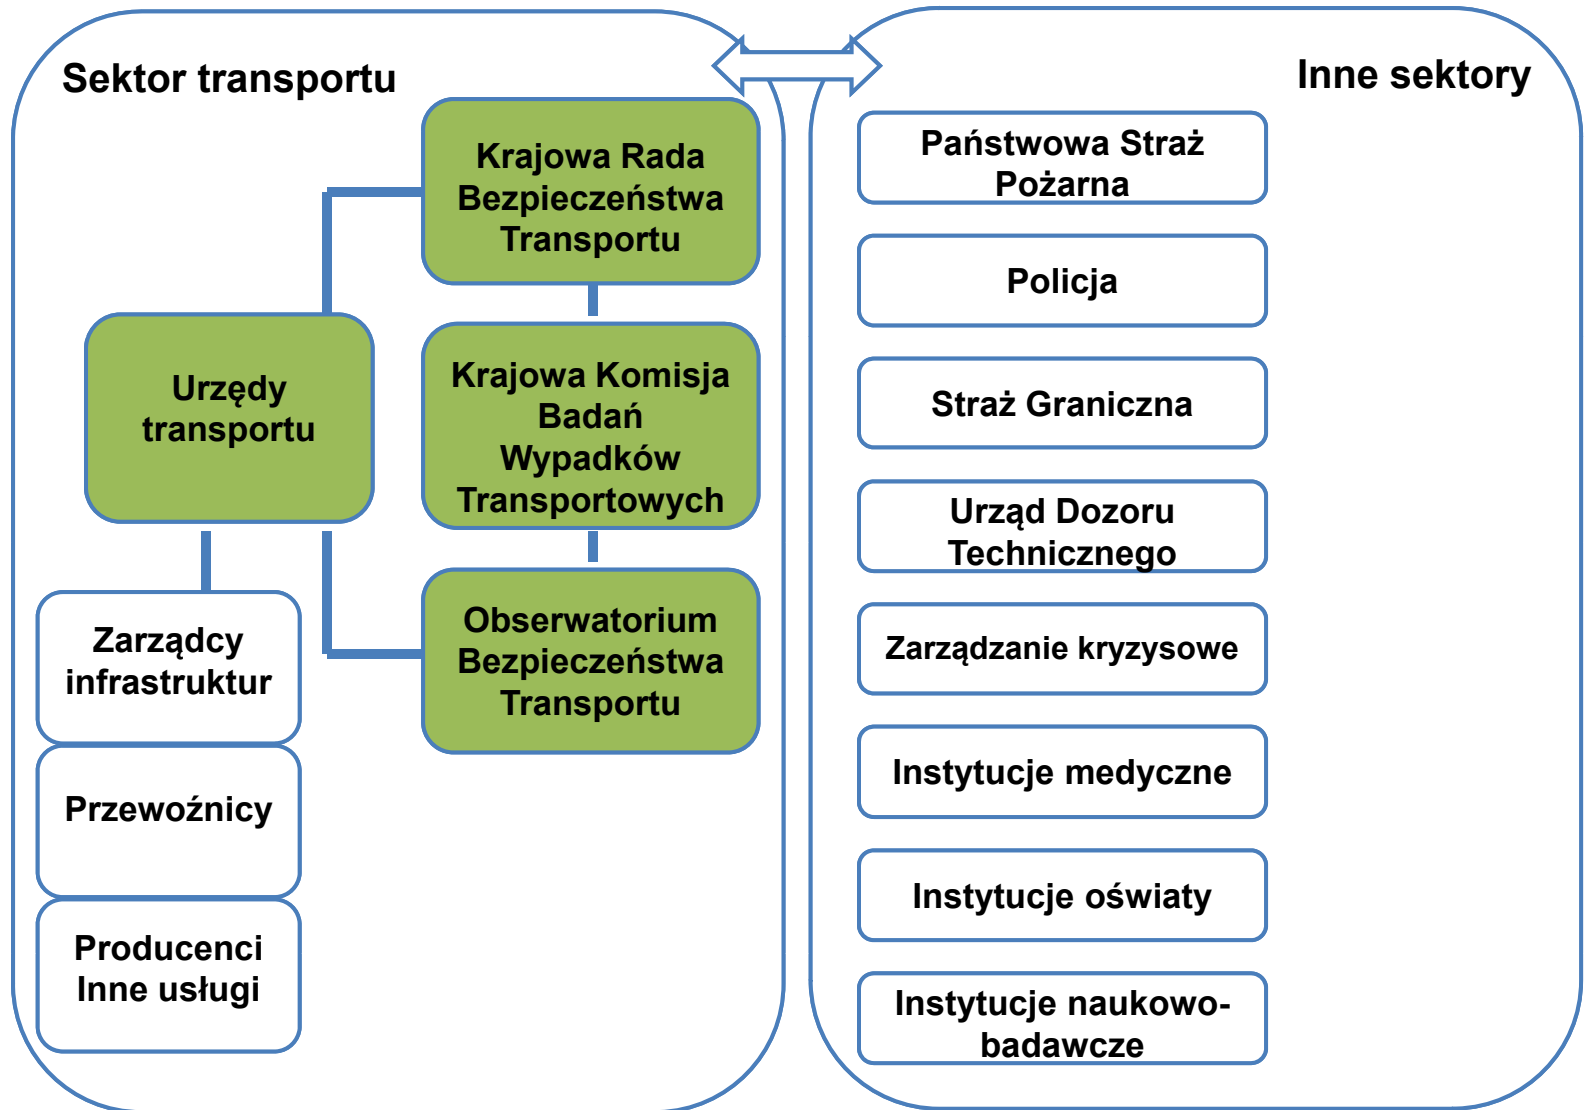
Sektor transportu

Krajowa Rada Bezpieczeństwa Transportu

Urzędy transportu

Krajowa Komisja Badań Wypadków Transportowych

Obserwatorium Bezpieczeństwa Transportu

Zarządcy infrastruktur

Przewoźnicy

Producenci Inne usługi

Inne sektory

Państwowa Straż Pożarna

Policja

Straż Graniczna

Urząd Dozoru Technicznego

Zarządzanie kryzysowe

Instytucje medyczne

Instytucje oświaty

Instytucje naukowo-badawcze